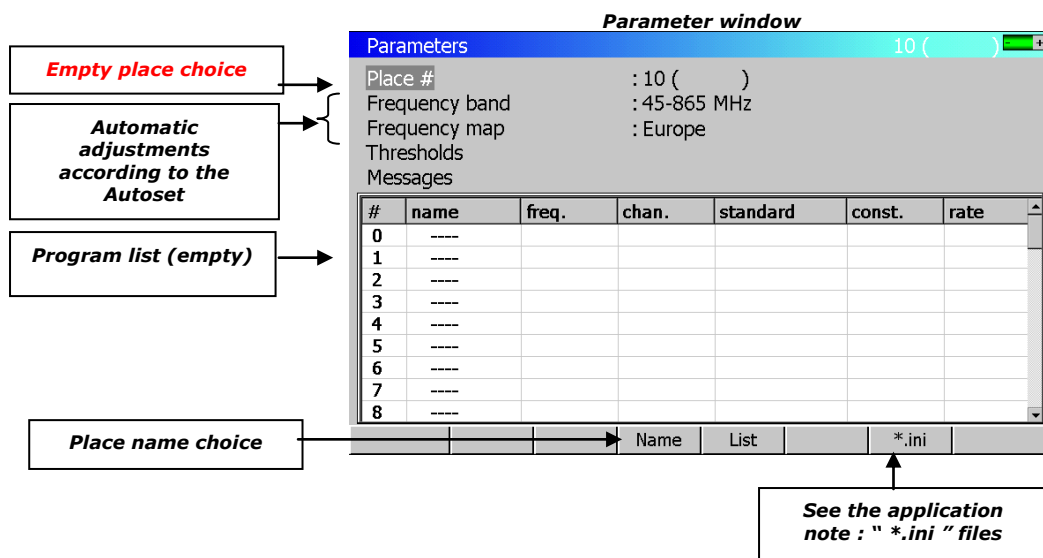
Parameter window

Empty place choice

Automatic adjustments according to the Autoset

Program list (empty)

Place name choice

Parameters 10 ( )

Place # : 10 ( )
Frequency band : 45-865 MHz
Frequency map : Europe
Thresholds
Messages

| # | name | freq. | chan. | standard | const. | rate |
|---|---|---|---|---|---|---|
| 0 | ---- | | | | | |
| 1 | ---- | | | | | |
| 2 | ---- | | | | | |
| 3 | ---- | | | | | |
| 4 | ---- | | | | | |
| 5 | ---- | | | | | |
| 6 | ---- | | | | | |
| 7 | ---- | | | | | |
| 8 | ---- | | | | | |

Name List *.ini

See the application note : " *.ini " files